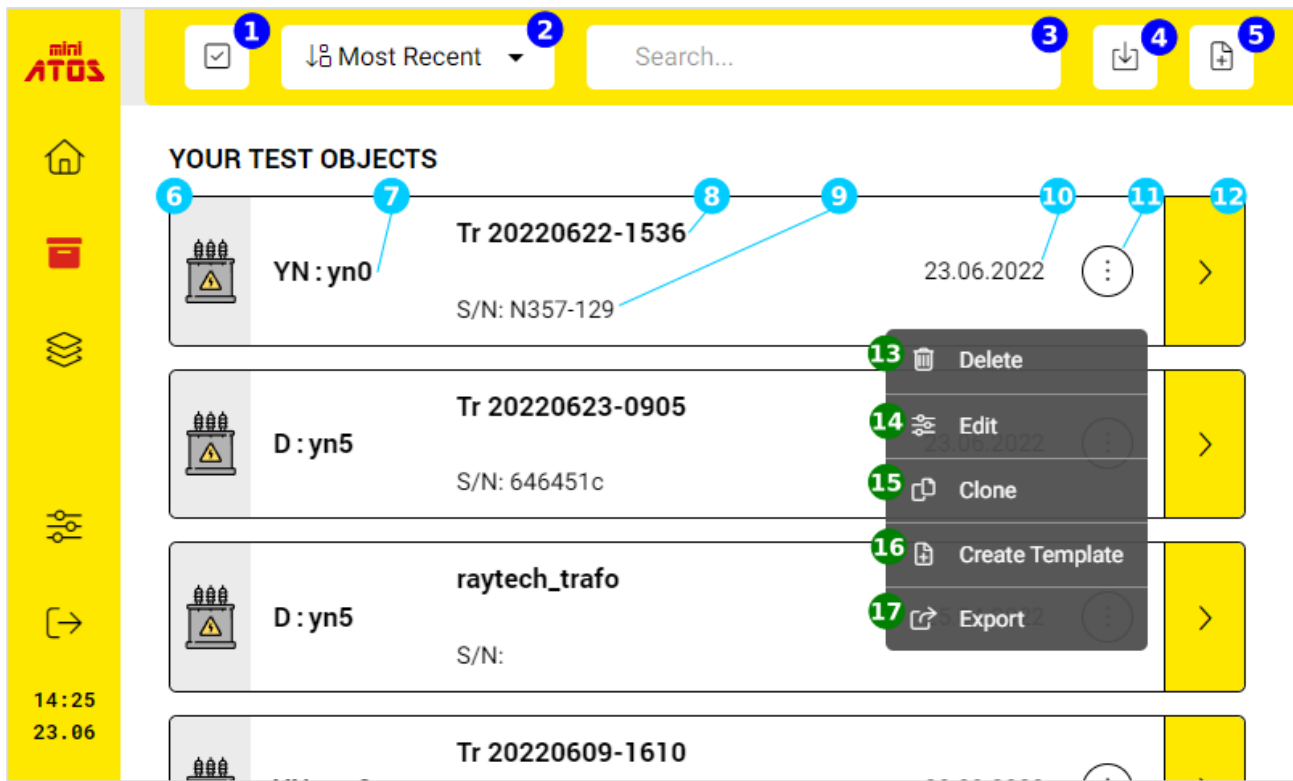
mini ATOS

1 2 Most Recent 3 Search... 4 5

YOUR TEST OBJECTS

6 7 8 9 10 11 12

YN : yn0
Tr 20220622-1536
S/N: N357-129
23.06.2022

13 Delete
14 Edit
15 Clone
16 Create Template
17 Export

D : yn5
Tr 20220623-0905
S/N: 646451c
23.06.2022

D : yn5
raytech_trafo
S/N:

Tr 20220609-1610

14:25
23.06